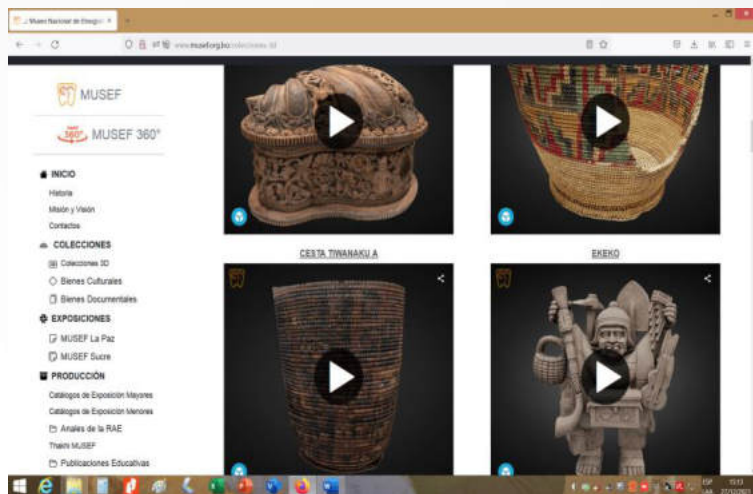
:: Museo Nacional de Etnografí ×

www.musef.org.bo/colecciones-3d

MUSEF

MUSEF 360°

INICIO

Historia

Misión y Visión

Contactos

COLECCIONES

Colecciones 3D

Bienes Culturales

Bienes Documentales

EXPOSICIONES

MUSEF La Paz

MUSEF Sucre

PRODUCCIÓN

Catálogos de Exposición Mayores

Catálogos de Exposición Menores

Anales de la RAE

Thakhi MUSEF

Publicaciones Educativas

CESTA TIWANAKU A

EKEKO

ESP
15:13
27/12/20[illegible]